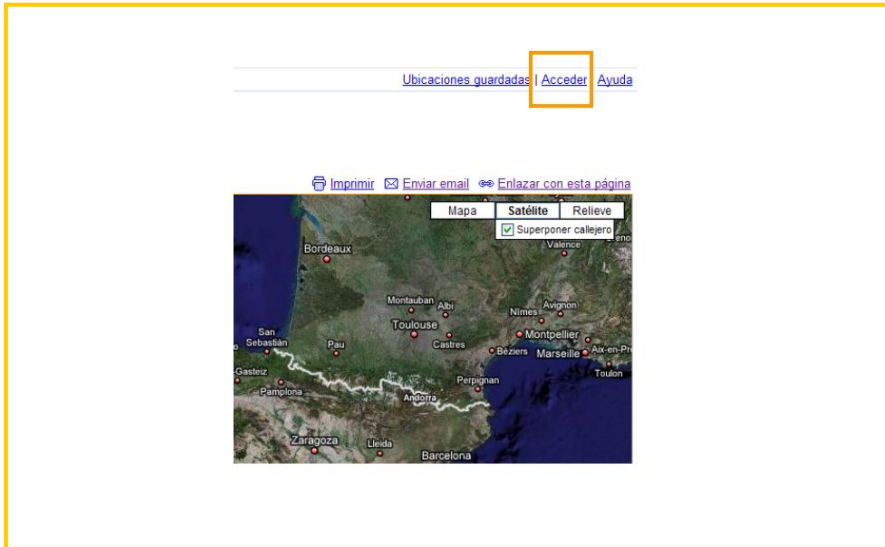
Ubicaciones guardadas | Acceder Ayuda

Imprimir Enviar email Enlazar con esta página

Mapa Satélite Relieve
Superponer callejero

Bordeaux
Valence
Montauban Albi
Nîmes Avignon
Toulouse
San Sebastián
Montpellier
Pau
Castres
Béziers Marseille Aix-en-Pr
-Gasteiz
Toulon
Perpignan
Pamplona
Andorra
Zaragoza
Lleida
Barcelona